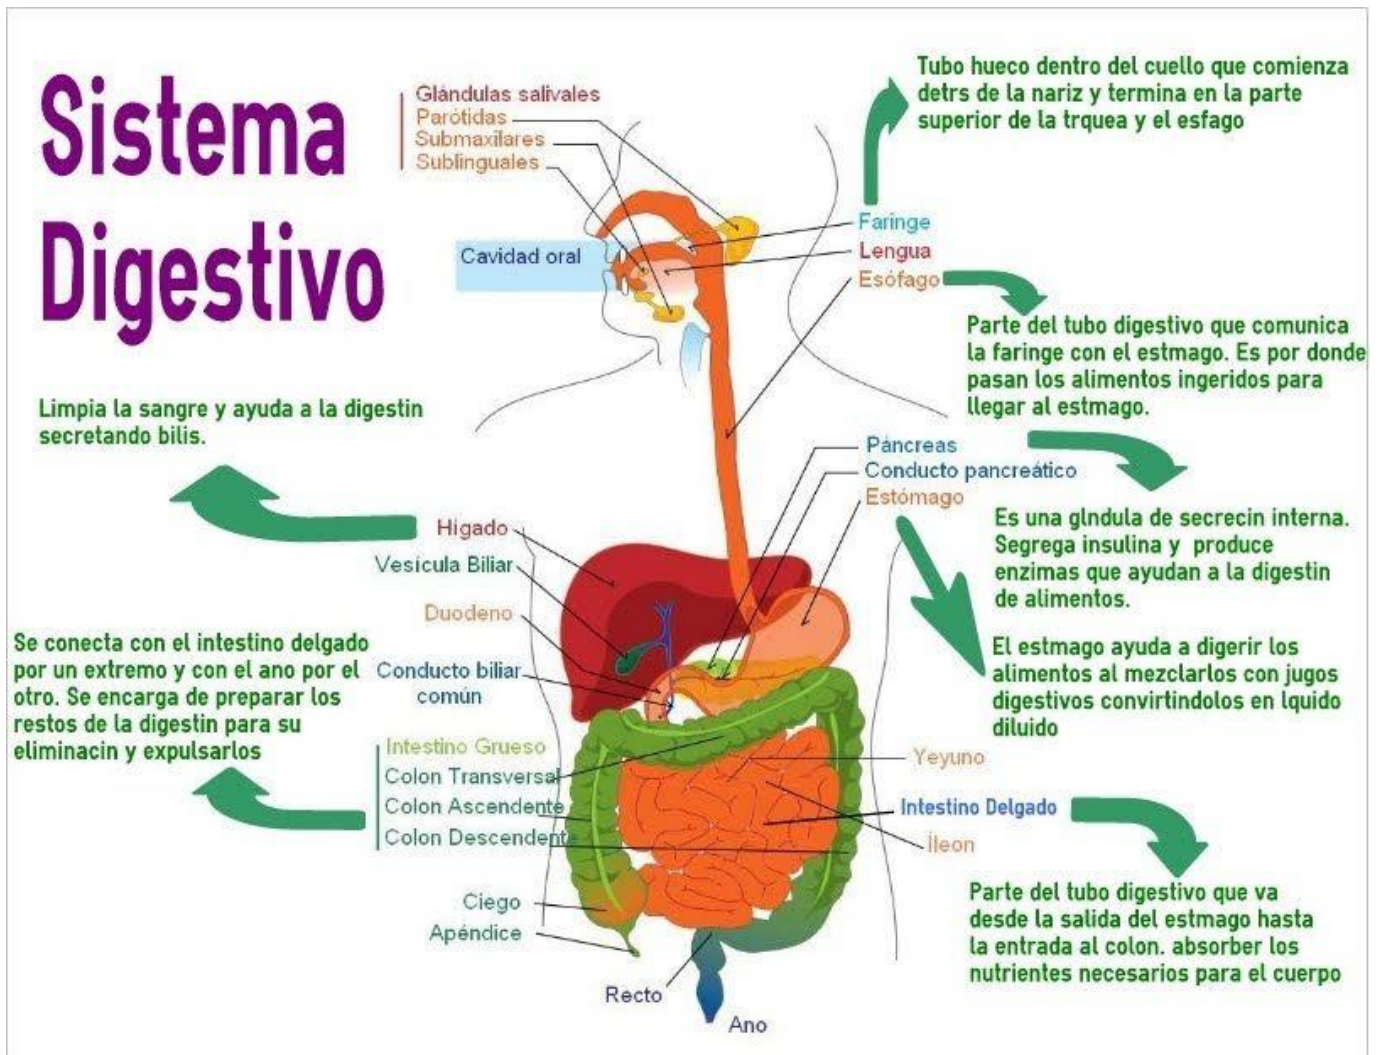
Sistema Digestivo

Glándulas salivales
Parótidas
Submaxilares
Sublinguales

Tubo hueco dentro del cuello que comienza detrs de la nariz y termina en la parte superior de la trquea y el esfago

Cavidad oral

Faringe
Lengua
Esófago

Parte del tubo digestivo que comunica la faringe con el estmago. Es por donde pasan los alimentos ingeridos para llegar al estmago.

Limpia la sangre y ayuda a la digestin secretando bilis.

Páncreas
Conducto pancreático
Estómago

Es una glndula de secrecin interna. Segrega insulina y produce enzimas que ayudan a la digestin de alimentos.

Hígado
Vesícula Biliar
Duodeno

El estmago ayuda a digerir los alimentos al mezclarlos con jugos digestivos convirtindolos en lquido diluido

Se conecta con el intestino delgado por un extremo y con el ano por el otro. Se encarga de preparar los restos de la digestin para su eliminacin y expulsarlos

Conducto biliar común

Intestino Grueso
Colon Transversal
Colon Ascendente
Colon Descendente

Yeyuno
Intestino Delgado
Íleon

Ciego
Apéndice

Parte del tubo digestivo que va desde la salida del estmago hasta la entrada al colon. absorber los nutrientes necesarios para el cuerpo

Recto
Ano